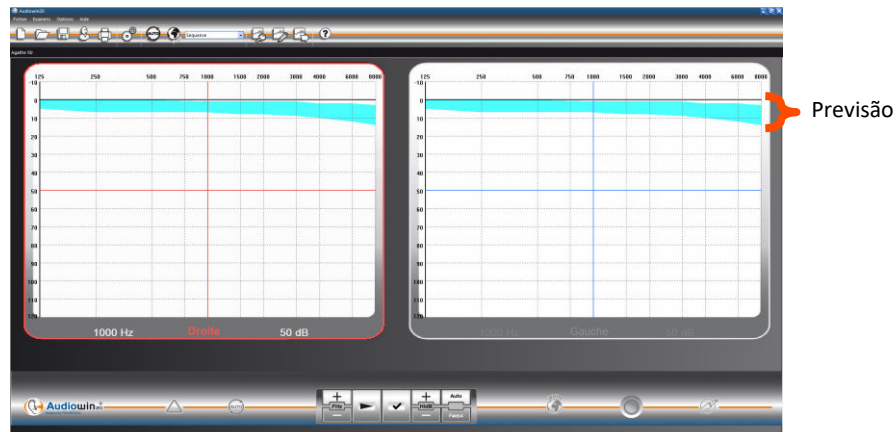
Audiowin20
Fichier Examens Options Aide
Sequence
Agathe 5kr

| 125 | 250 | 500 | 750 | 1000 | 1500 | 2000 | 3000 | 4000 | 6000 | 8000 |
|---|---|---|---|---|---|---|---|---|---|---|

-10
0
10
20
30
40
50
60
70
80
90
100
110
120

1000 Hz Droite 50 dB

| 125 | 250 | 500 | 750 | 1000 | 1500 | 2000 | 3000 | 4000 | 6000 | 8000 |
|---|---|---|---|---|---|---|---|---|---|---|

-10
0
10
20
30
40
50
60
70
80
90
100
110
120

1000 Hz Gauche 50 dB

Previsão

Audiowin
Freq
HdB
Auto
Pause